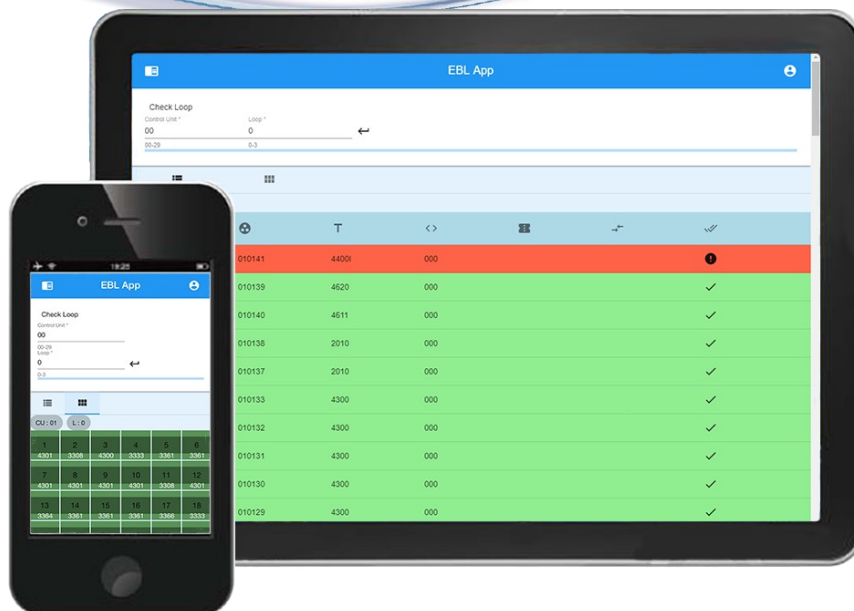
EBL App

Check Loop

Control Unit *
00
00-29

Loop *
0
0-3

| | T | <> | | | |
|---|---|---|---|---|---|
| 010141 | 4400I | 000 | | | ! |
| 010139 | 4620 | 000 | | | ✓ |
| 010140 | 4611 | 000 | | | ✓ |
| 010138 | 2010 | 000 | | | ✓ |
| 010137 | 2010 | 000 | | | ✓ |
| 010133 | 4300 | 000 | | | ✓ |
| 010132 | 4300 | 000 | | | ✓ |
| 010131 | 4300 | 000 | | | ✓ |
| 010130 | 4300 | 000 | | | ✓ |
| 010129 | 4300 | 000 | | | ✓ |

19:25

EBL App

Check Loop

Control Unit *
00
00-29

Loop *
0
0-3

CU : 01
L : 0

| 1 4301 | 2 3308 | 3 4300 | 4 3333 | 5 3361 | 6 3361 |
|---|---|---|---|---|---|
| 7 4301 | 8 4301 | 9 4301 | 10 4301 | 11 3308 | 12 4301 |
| 13 3364 | 14 3361 | 15 3361 | 16 3361 | 17 3366 | 18 3333 |